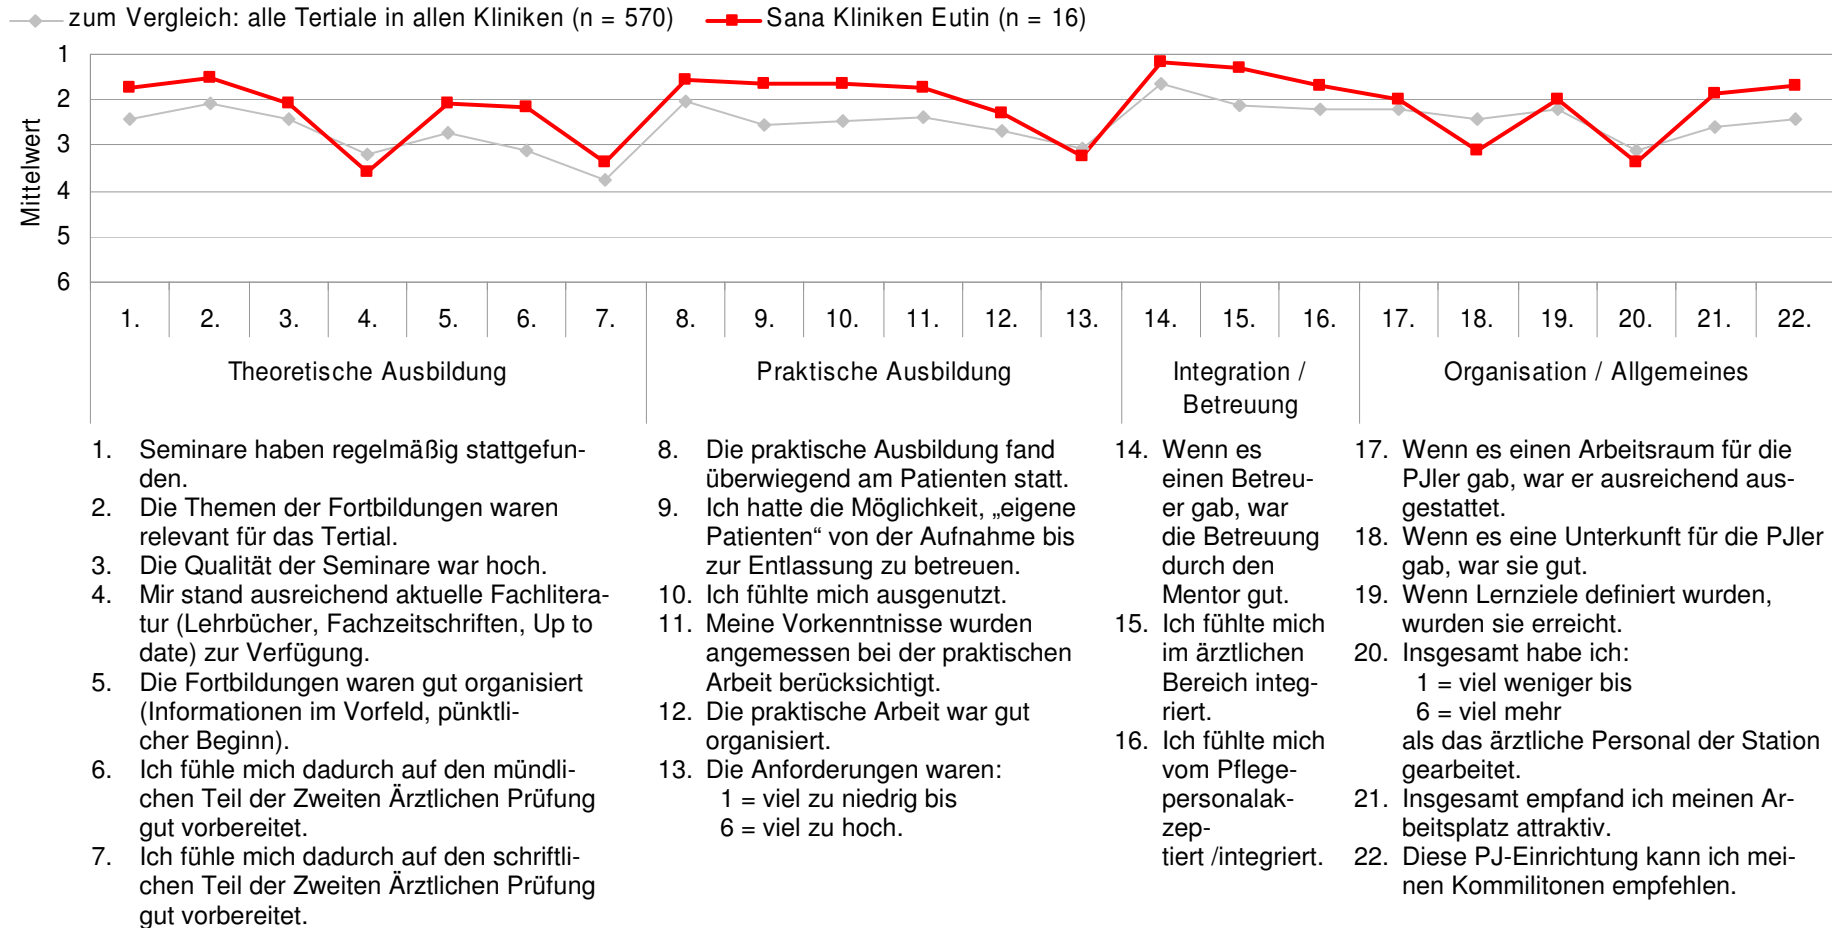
zum Vergleich: alle Tertiale in allen Kliniken (n = 570) Sana Kliniken Eutin (n = 16)

Mittelwert

1
2
3
4
5
6

1. 2. 3. 4. 5. 6. 7. 8. 9. 10. 11. 12. 13. 14. 15. 16. 17. 18. 19. 20. 21. 22.

Theoretische Ausbildung
Praktische Ausbildung
Integration / Betreuung
Organisation / Allgemeines

1. Seminare haben regelmäßig stattgefunden.
2. Die Themen der Fortbildungen waren relevant für das Tertial.
3. Die Qualität der Seminare war hoch.
4. Mir stand ausreichend aktuelle Fachliteratur (Lehrbücher, Fachzeitschriften, Up to date) zur Verfügung.
5. Die Fortbildungen waren gut organisiert (Informationen im Vorfeld, pünktlicher Beginn).
6. Ich fühle mich dadurch auf den mündlichen Teil der Zweiten Ärztlichen Prüfung gut vorbereitet.
7. Ich fühle mich dadurch auf den schriftlichen Teil der Zweiten Ärztlichen Prüfung gut vorbereitet.

8. Die praktische Ausbildung fand überwiegend am Patienten statt.
9. Ich hatte die Möglichkeit, „eigene Patienten“ von der Aufnahme bis zur Entlassung zu betreuen.
10. Ich fühlte mich ausgenutzt.
11. Meine Vorkenntnisse wurden angemessen bei der praktischen Arbeit berücksichtigt.
12. Die praktische Arbeit war gut organisiert.
13. Die Anforderungen waren:
1 = viel zu niedrig bis
6 = viel zu hoch.

14. Wenn es einen Betreuer gab, war die Betreuung durch den Mentor gut.
15. Ich fühlte mich im ärztlichen Bereich integriert.
16. Ich fühlte mich vom Pflegepersonalakzeptiert /integriert.

17. Wenn es einen Arbeitsraum für die PJler gab, war er ausreichend ausgestattet.
18. Wenn es eine Unterkunft für die PJler gab, war sie gut.
19. Wenn Lernziele definiert wurden, wurden sie erreicht.
20. Insgesamt habe ich:
1 = viel weniger bis
6 = viel mehr
als das ärztliche Personal der Station gearbeitet.
21. Insgesamt empfand ich meinen Arbeitsplatz attraktiv.
22. Diese PJ-Einrichtung kann ich meinen Kommilitonen empfehlen.